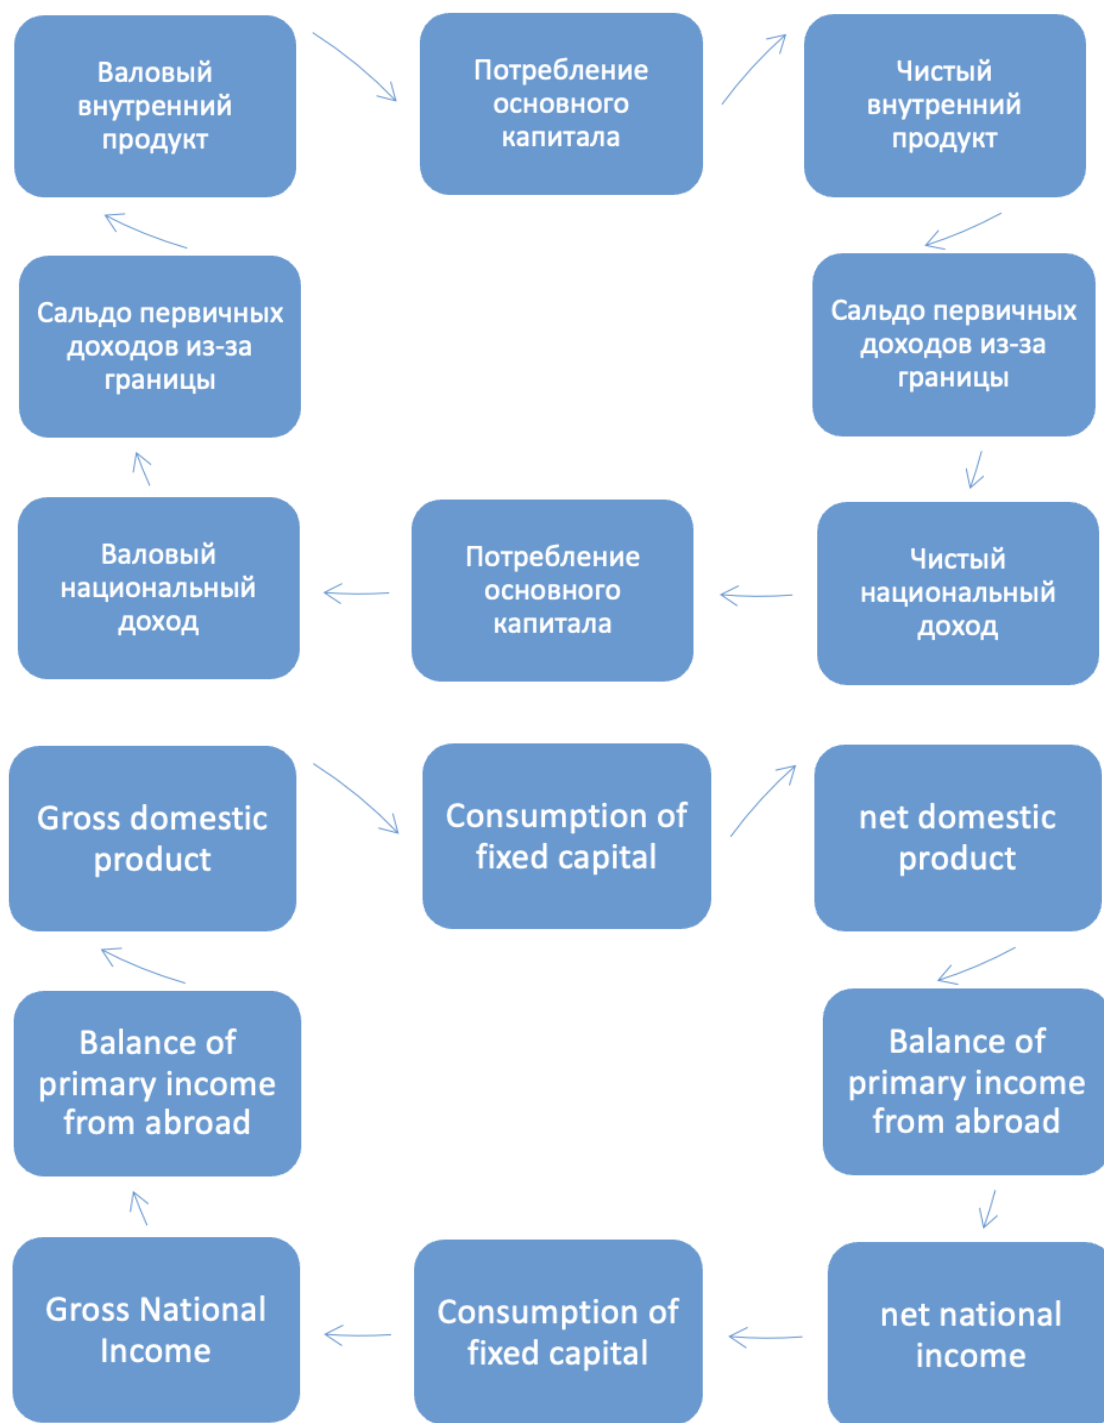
Валовый внутренний продукт

Потребление основного капитала

Чистый внутренний продукт

Сальдо первичных доходов из-за границы

Сальдо первичных доходов из-за границы

Валовый национальный доход

Потребление основного капитала

Чистый национальный доход

Gross domestic product

Consumption of fixed capital

net domestic product

Balance of primary income from abroad

Balance of primary income from abroad

Gross National Income

Consumption of fixed capital

net national income